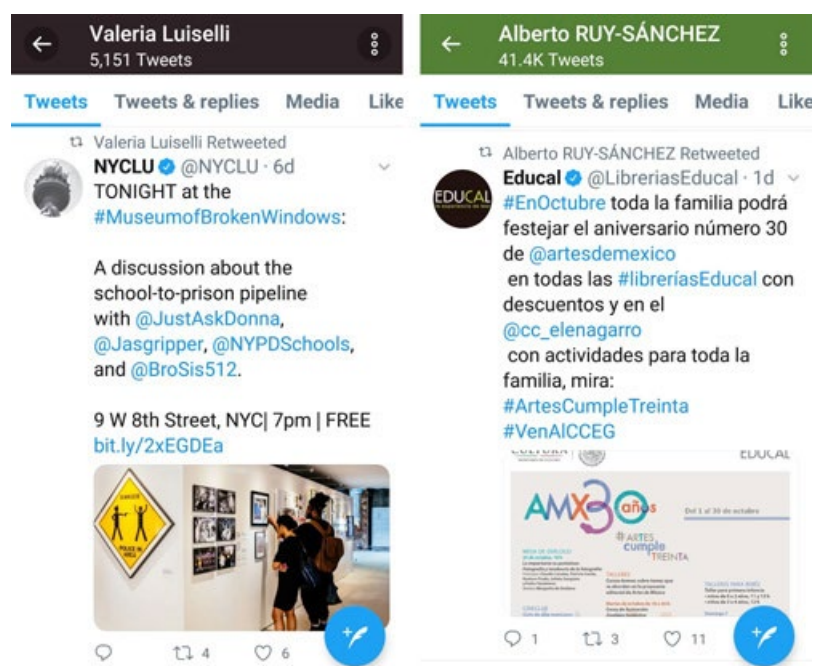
Valeria Luiselli
5,151 Tweets

Tweets Tweets & replies Media Like

Valeria Luiselli Retweeted
NYCLU @NYCLU · 6d
TONIGHT at the #MuseumofBrokenWindows:

A discussion about the school-to-prison pipeline with @JustAskDonna, @Jasgripper, @NYPDSchools, and @BroSis512.

9 W 8th Street, NYC| 7pm | FREE
bit.ly/2xEGDEa

DANGER
POLICE IN AREA

4 6

Alberto RUY-SÁNCHEZ
41.4K Tweets

Tweets Tweets & replies Media Like

Alberto RUY-SÁNCHEZ Retweeted
Educal @LibreriasEducal · 1d
#EnOctubre toda la familia podrá festejar el aniversario número 30 de @artesdemexico
en todas las #libreríasEducal con descuentos y en el @cc_elenagarro
con actividades para toda la familia, mira:
#ArtesCumpleTreinta
#VenAlCCEG

EDUCAL
EDUCAL
AMX30 años
ARTES cumple TREINTA
Del 1 al 30 de octubre
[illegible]

1 3 11